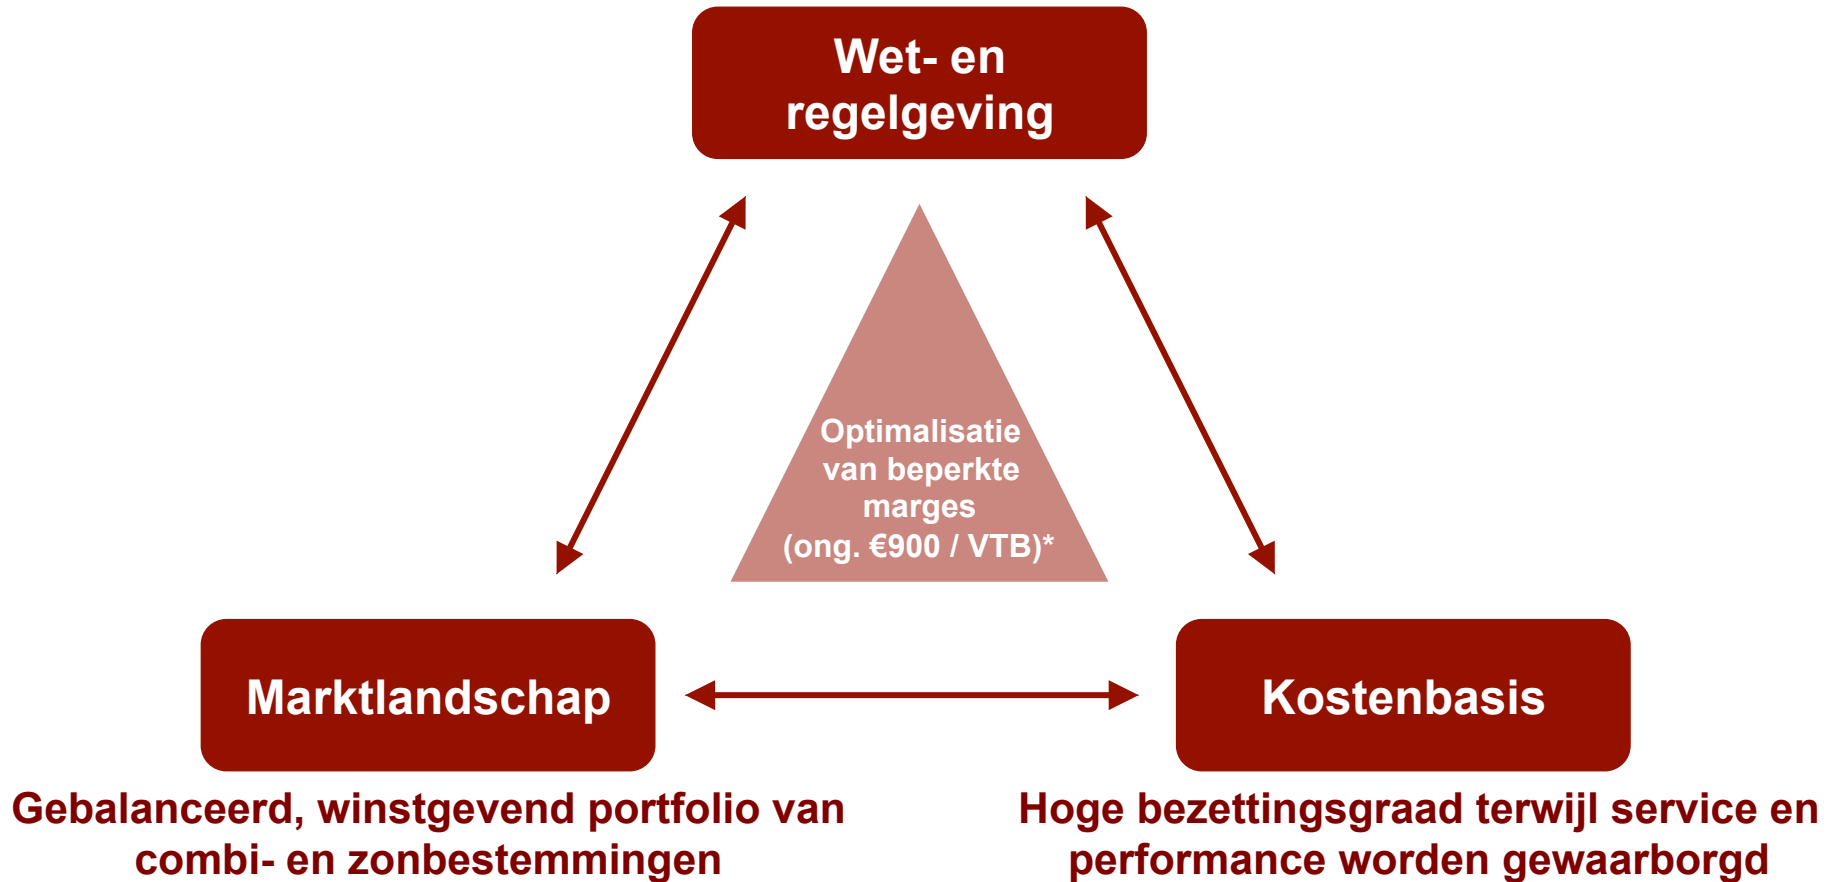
Wet- en regelgeving

Optimalisatie van beperkte marges (ong. €900 / VTB)*

Marktlandschap

Kostenbasis

Gebalanceerd, winstgevend portfolio van combi- en zonbestemmingen

Hoge bezettingsgraad terwijl service en performance worden gewaarborgd